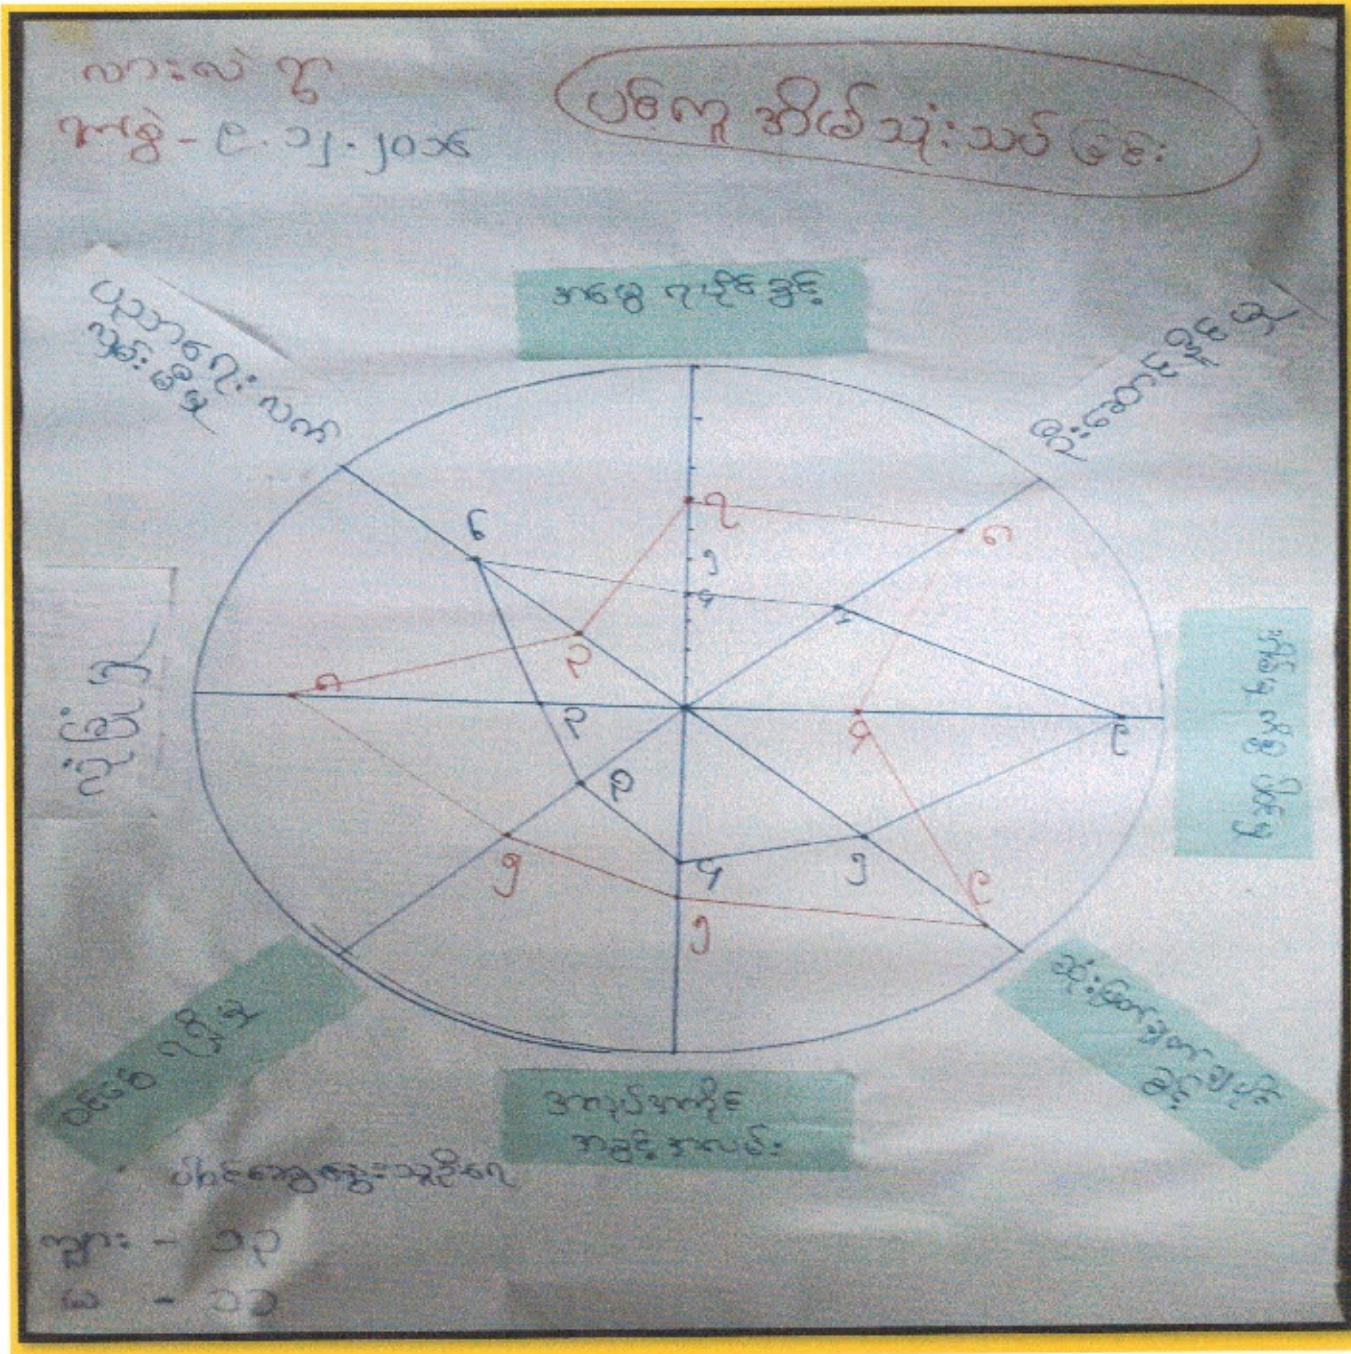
လားလဲ ရွာ
ရက်စွဲ - ၉.၇၂.၂၀၁၈

ပါဝင်မှု အကဲဖြတ်သုံးသပ်ခြင်း

အမြဲ ဂရုစိုက်ခြင်း

ပညာရေး လက်လှမ်းမီမှု

ဖွံ့ဖြိုးမှု

လိုအပ်ချက်

ပစ္စည်း ပံ့ပိုးမှု

ဆုံးဖြတ်ချက်ချမှတ်ခြင်း

အမှုဆောင်ခြင်း

အချိန် အခါ

၅
၁
၂
၃
၄
၈
၂
၇
၆
၃
၇
၆
၅
၅
၉
၂
၁

ပါဝင်တွေ့ဆုံဆွေးနွေးသူဦးရေ
ကျား - ၁၃
မ - ၁၁